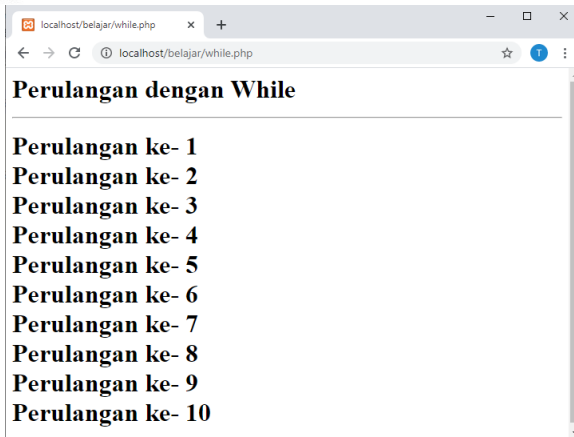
localhost/belajar/while.php
×
+
localhost/belajar/while.php
T

Perulangan dengan While

Perulangan ke- 1
Perulangan ke- 2
Perulangan ke- 3
Perulangan ke- 4
Perulangan ke- 5
Perulangan ke- 6
Perulangan ke- 7
Perulangan ke- 8
Perulangan ke- 9
Perulangan ke- 10